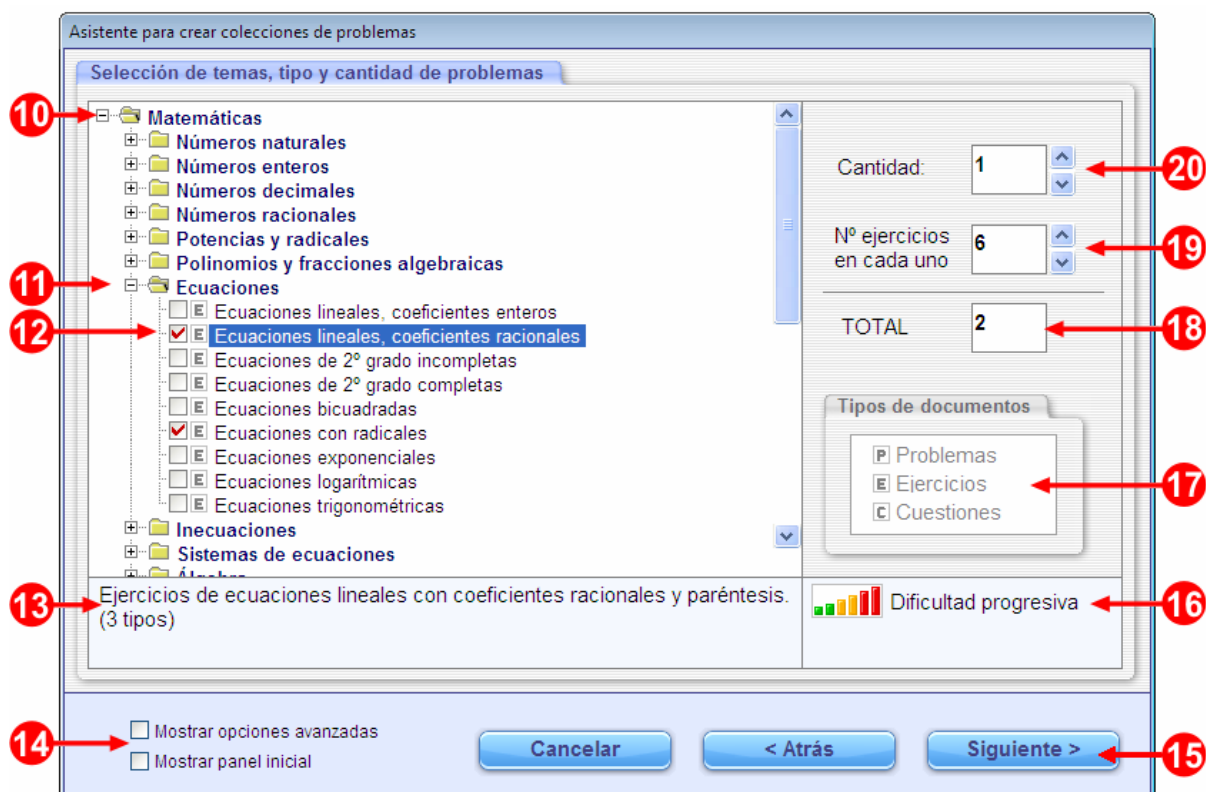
Asistente para crear colecciones de problemas

Selección de temas, tipo y cantidad de problemas

10
Matemáticas
Números naturales
Números enteros
Números decimales
Números racionales
Potencias y radicales
Polinomios y fracciones algebraicas
11
Ecuaciones
E Ecuaciones lineales, coeficientes enteros
12
E Ecuaciones lineales, coeficientes racionales
E Ecuaciones de 2º grado incompletas
E Ecuaciones de 2º grado completas
E Ecuaciones bicuadradas
E Ecuaciones con radicales
E Ecuaciones exponenciales
E Ecuaciones logarítmicas
E Ecuaciones trigonométricas
Inecuaciones
Sistemas de ecuaciones
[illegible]

Cantidad: 1
20
Nº ejercicios en cada uno 6
19
TOTAL 2
18

Tipos de documentos
P Problemas
E Ejercicios
C Cuestiones
17

13
Ejercicios de ecuaciones lineales con coeficientes racionales y paréntesis. (3 tipos)

Dificultad progresiva
16

14
Mostrar opciones avanzadas
Mostrar panel inicial

Cancelar
< Atrás
Siguiente >
15